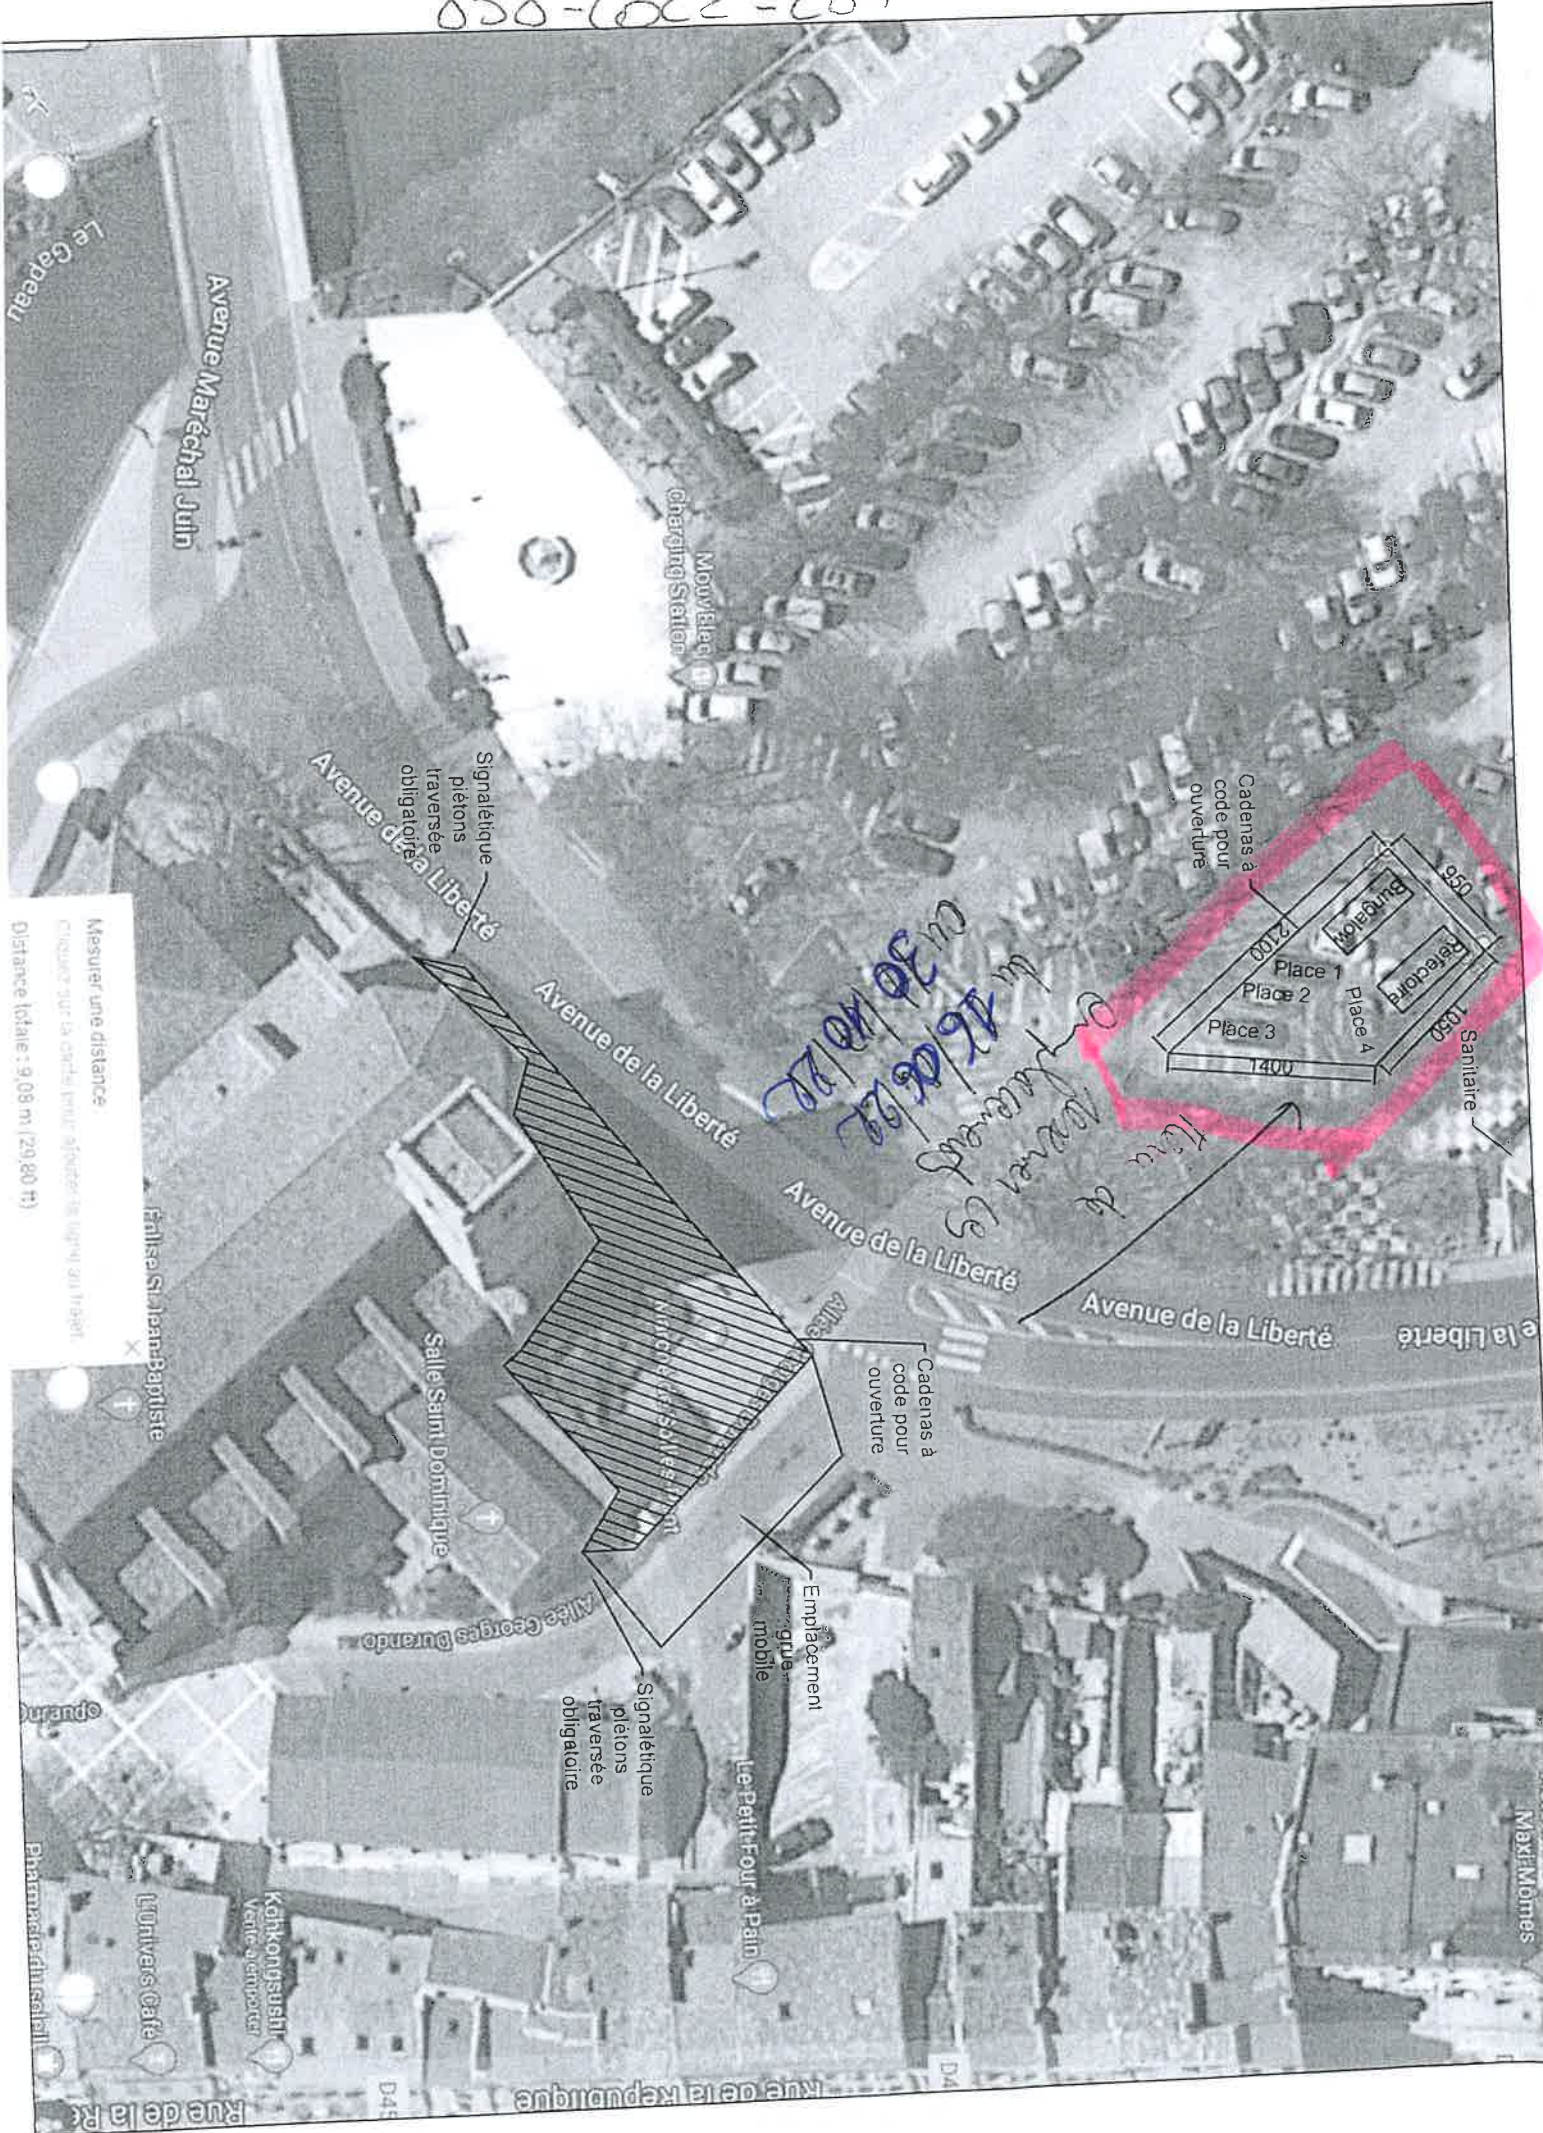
050-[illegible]

Le Gapeau

Avenue Maréchal Juin

Mouvelec Charging Station

Avenue de la Liberté

Signalétique piétons traversée obligatoire

Mesurer une distance
Cliquer sur la carte pour ajouter le tracé au trajet
Distance totale : 9,08 m (29,80 ft)

Avenue de la Liberté

Avenue de la Liberté

Avenue de la Liberté

e la Liberté

Lieu de stockage engins

Emplacement
du 16/06/22
au 30/10/22

Cadenas à code pour ouverture

Bungalow
Refectoire
950
2100
Place 1
Place 2
Place 3
Place 4
1050
1400
Sanitaire

Cadenas à code pour ouverture

Emplacement grue mobile

Signalétique piétons traversée obligatoire

Allée

Église St-Jean-Baptiste

Salle Saint Dominique

Allée Georges Durando

Durando

Le Petit Four à Pain

Maxi-Mômes

Kohkonsushi
Vente à emporter

L'Univers Café

Pharmacie

Rue de la République

Rue de la Ré

D45

D4